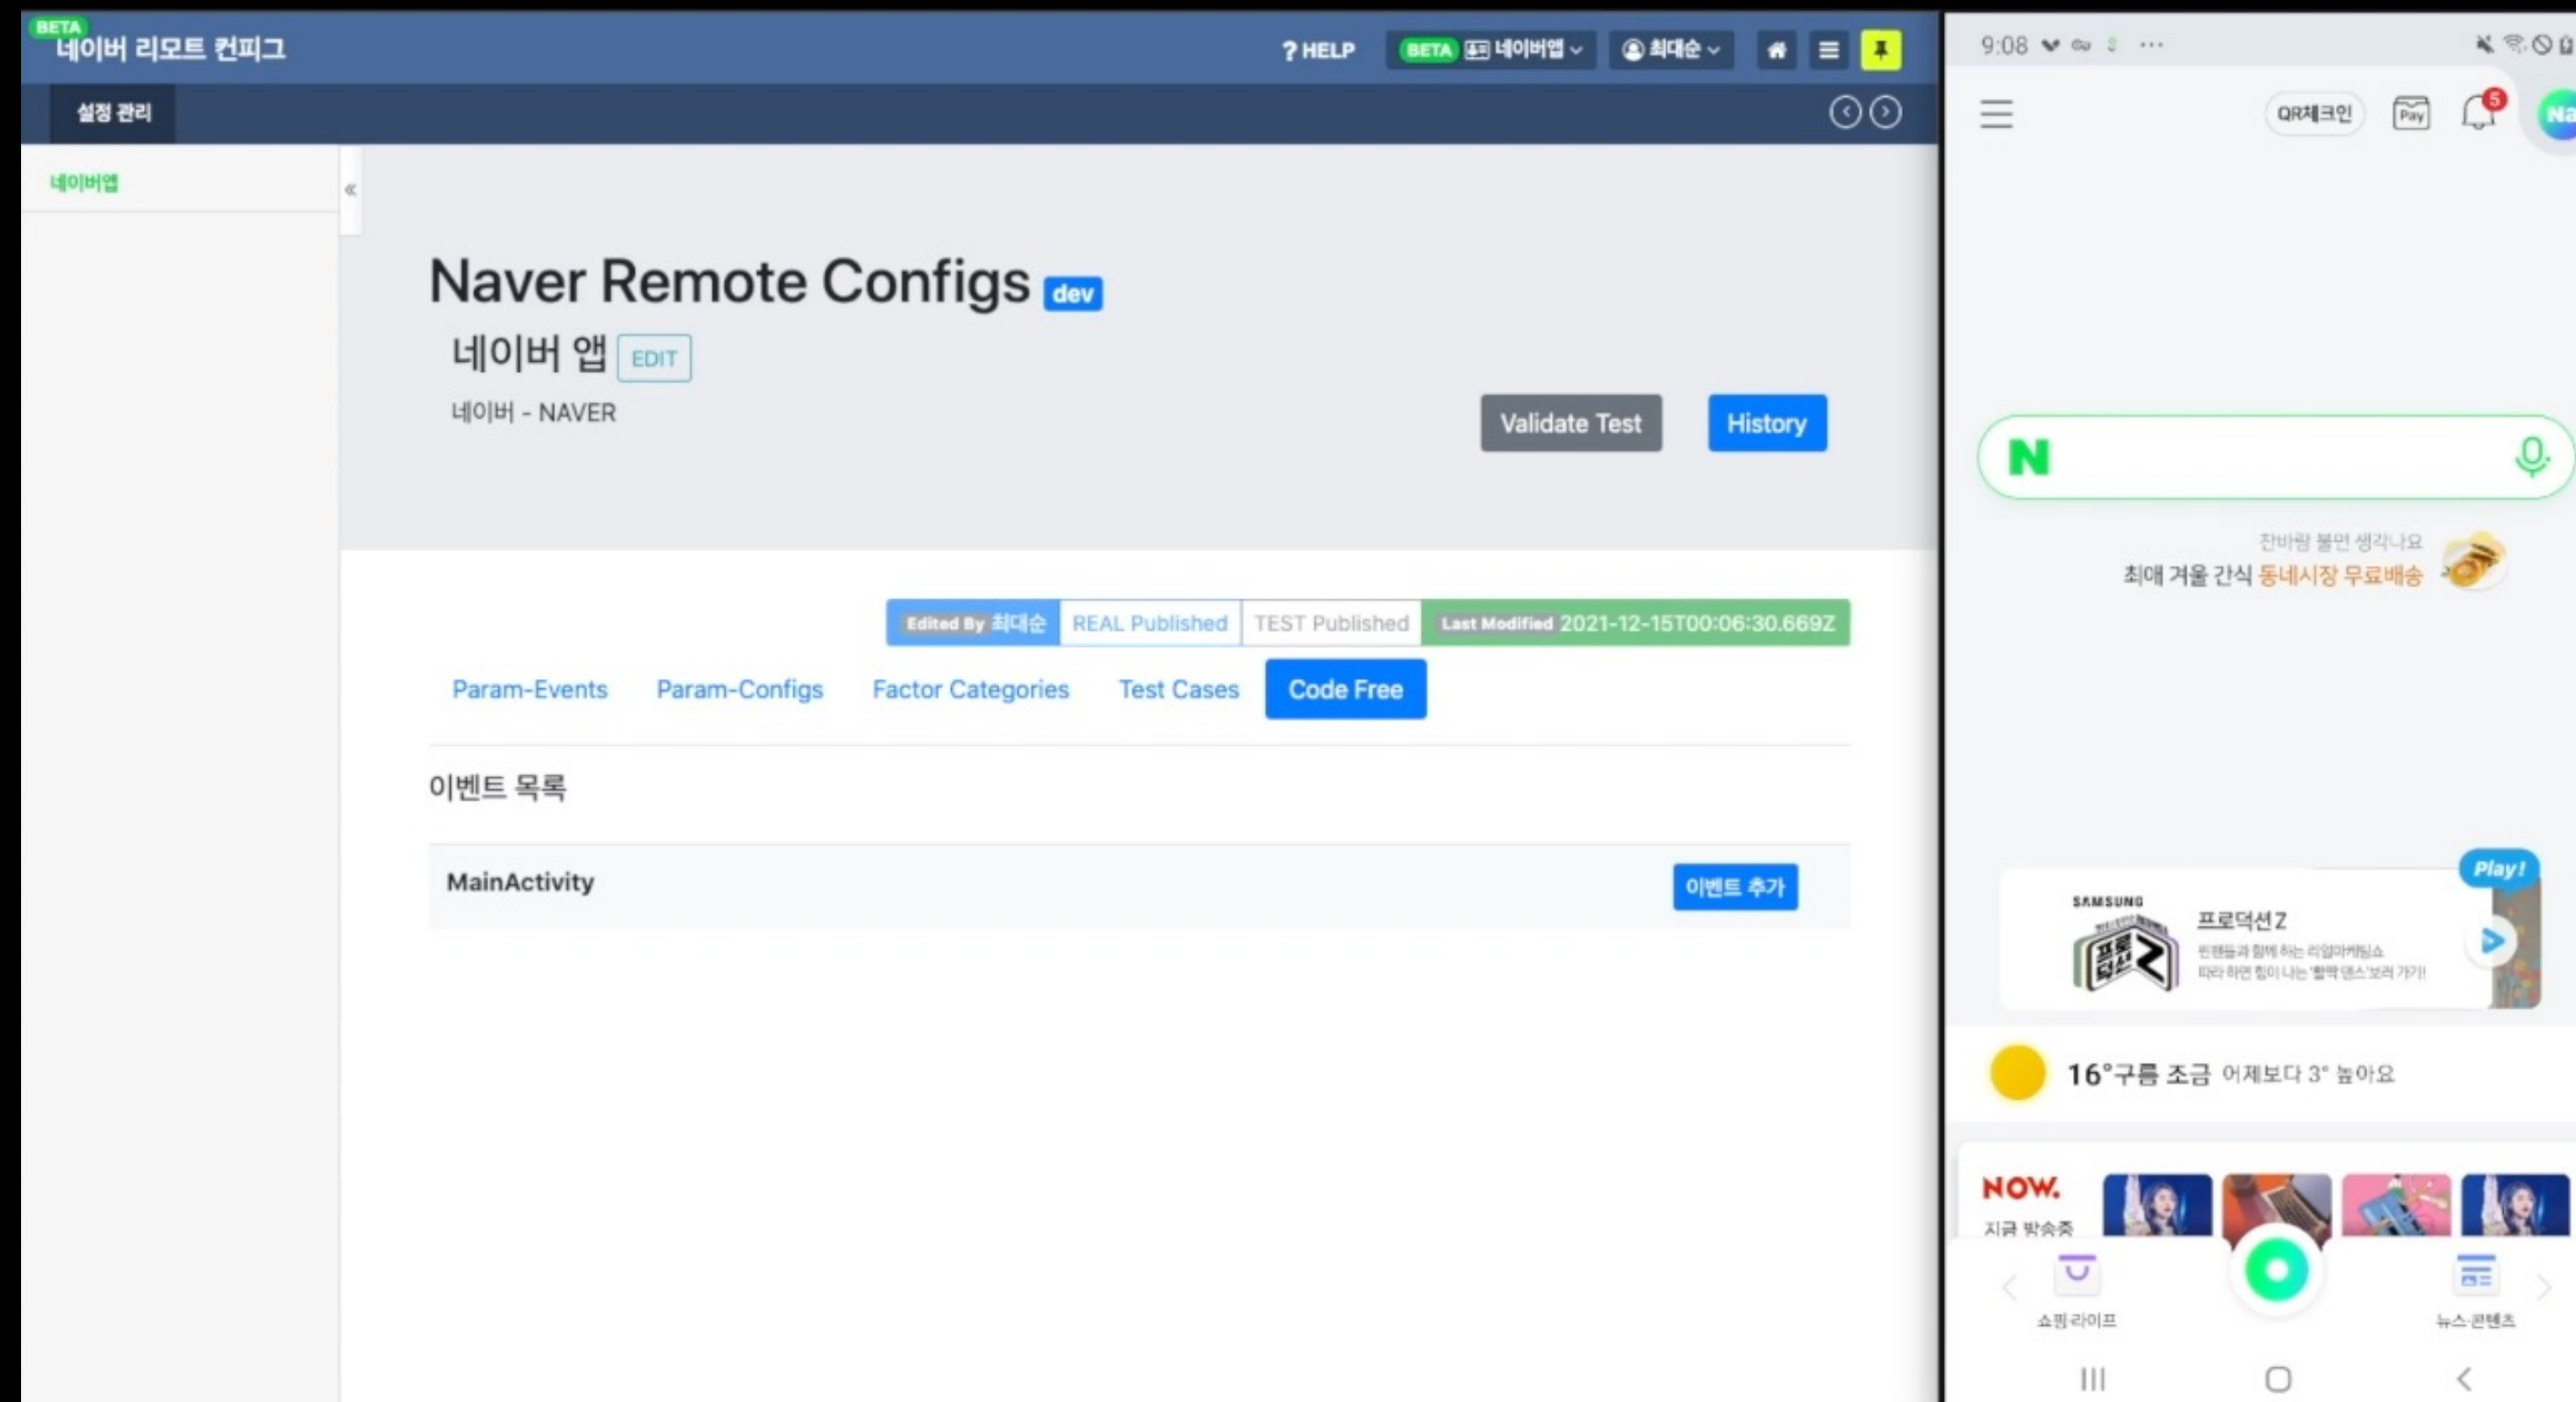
BETA
네이버 리모트 컨피그

? HELP BETA 네이버앱 최대순

설정 관리

네이버앱

«

Naver Remote Configs dev

네이버 앱 EDIT

네이버 - NAVER

Validate Test History

Edited By 최대순 REAL Published TEST Published Last Modified 2021-12-15T00:06:30.669Z

Param-Events Param-Configs Factor Categories Test Cases Code Free

이벤트 목록

MainActivity 이벤트 추가

9:08

QR체크인 Pay 5 Na

N

찬바람 불면 생각나요
최애 겨울 간식 동네시장 무료배송

Play!

SAMSUNG
프로덕션Z
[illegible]

16°구름 조금 어제보다 3° 높아요

NOW.
지금 방송중

쇼핑·라이프 뉴스·콘텐츠